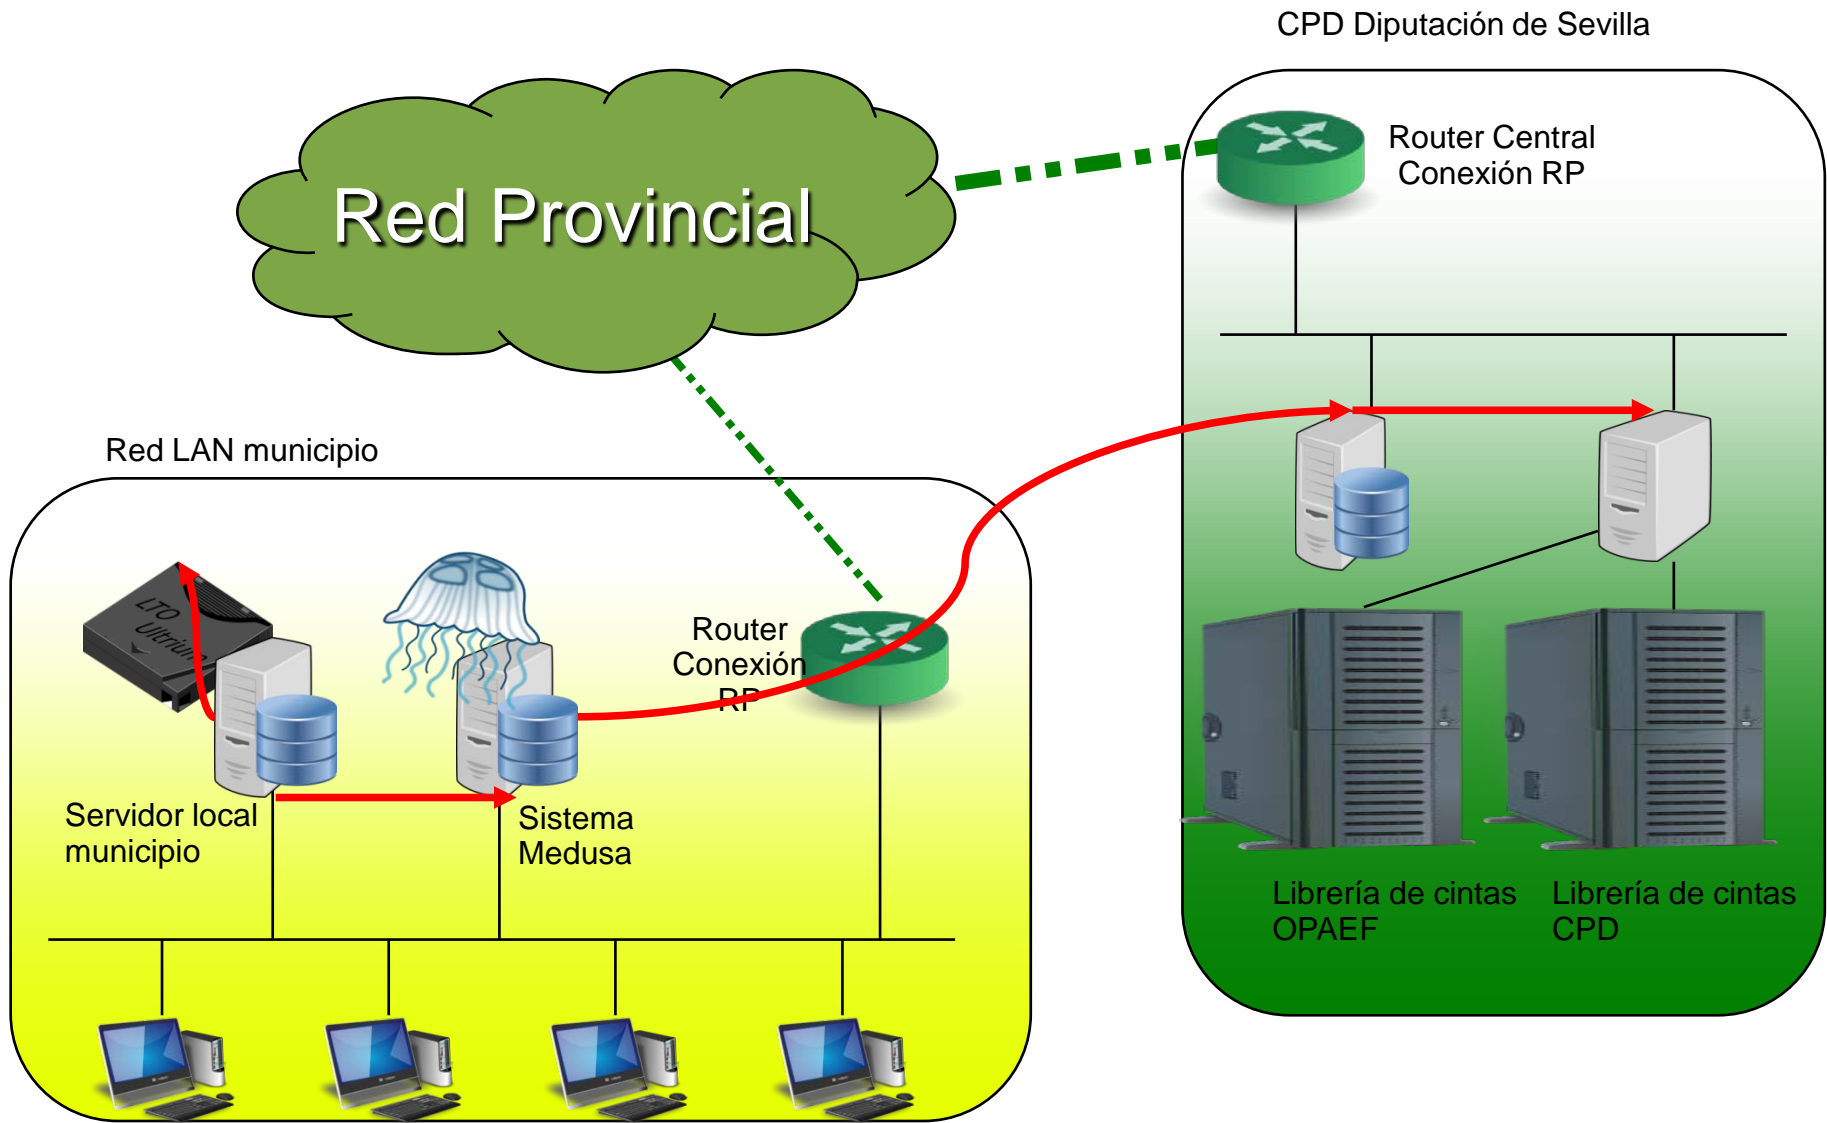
CPD Diputación de Sevilla

Red Provincial

Router Central Conexión RP

Red LAN municipio

LTO Ultrium

Router Conexión RP

Servidor local municipio

Sistema Medusa

Librería de cintas OPAEF

Librería de cintas CPD